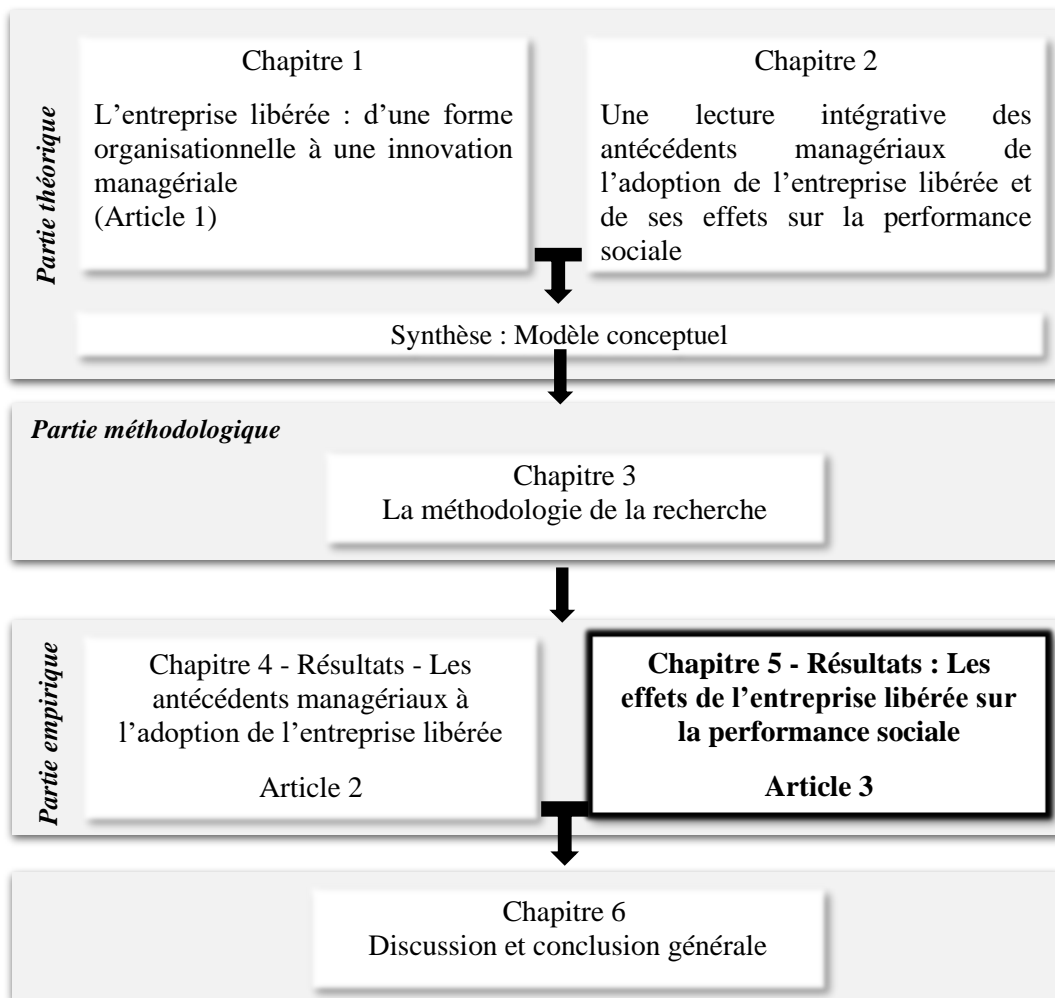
Partie théorique

Chapitre 1

L'entreprise libérée : d'une forme organisationnelle à une innovation managériale
(Article 1)

Chapitre 2

Une lecture intégrative des antécédents managériaux de l'adoption de l'entreprise libérée et de ses effets sur la performance sociale

Synthèse : Modèle conceptuel

Partie méthodologique

Chapitre 3
La méthodologie de la recherche

Partie empirique

Chapitre 4 - Résultats - Les antécédents managériaux à l'adoption de l'entreprise libérée

Article 2

**Chapitre 5 - Résultats : Les effets de l'entreprise libérée sur la performance sociale**

**Article 3**

Chapitre 6
Discussion et conclusion générale